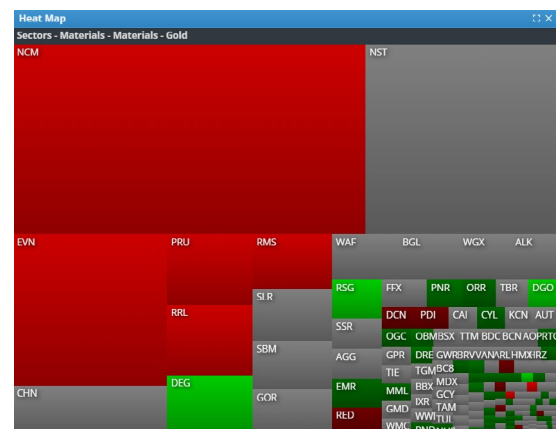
Heat Map

Sectors - Materials - Materials - Gold

NCM

NST

EVN

PRU

RMS

WAF

BGL

WGX

ALK

SLR

RSG

FFX

PNR

ORR

TBR

DGO

RRL

SSR

DCN

PDI

CAI

CYL

KCN

AUT

OGC

OBM

BSX

TTM

BDC

BCN

AOP

RTG

SBM

AGG

GPR

DRE

GWR

BRV

VAN

ARL

HMX

IRZ

TIE

TGM

BC8

CHN

DEG

GOR

EMR

MML

BBX

MDX

GCY

IXR

TAM

RED

GMD

WWI

TUL

WMC

PNR

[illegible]